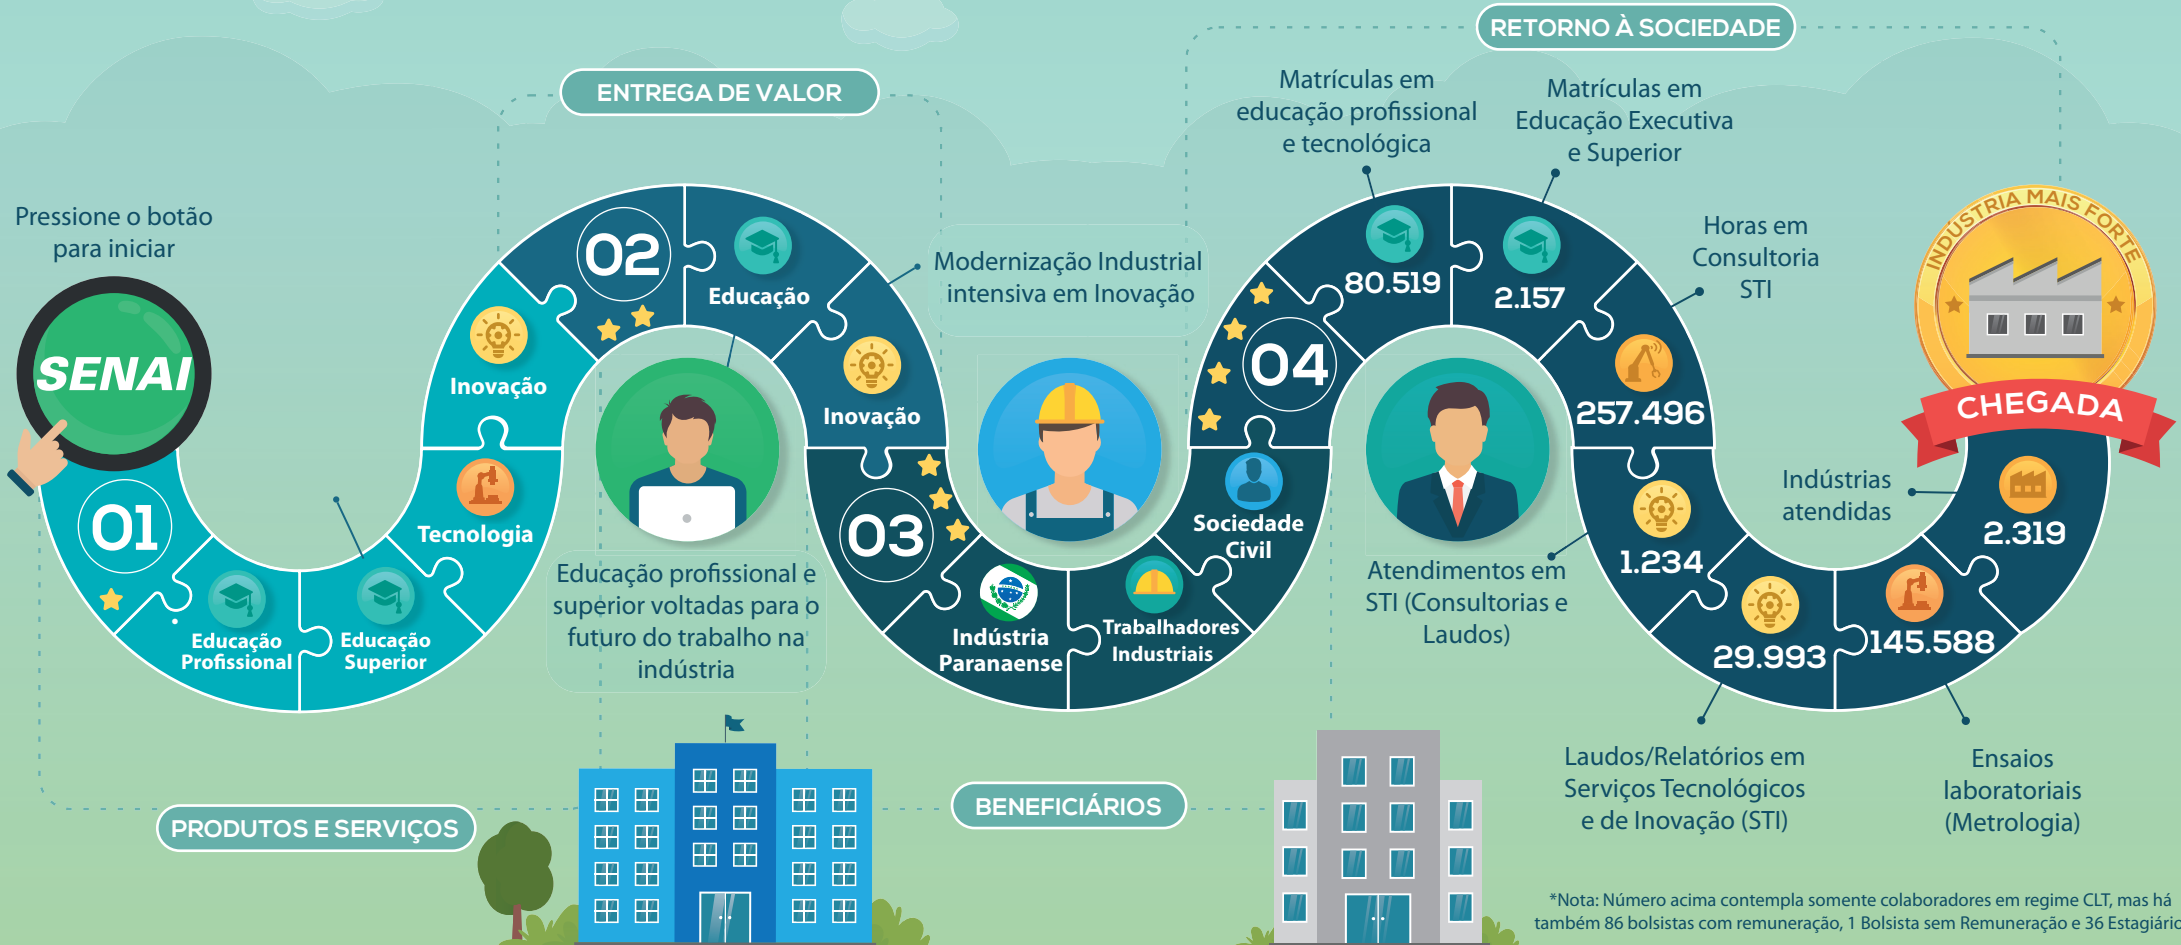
RETORNO À SOCIEDADE

ENTREGA DE VALOR

Pressione o botão para iniciar

SENAI

01

Educação Profissional

Educação Superior

Tecnologia

Inovação

02

Educação

Inovação

Educação profissional e superior voltadas para o futuro do trabalho na indústria

Modernização Industrial intensiva em Inovação

03

Indústria Paranaense

Trabalhadores Industriais

Sociedade Civil

04

Matrículas em educação profissional e tecnológica

80.519

Matrículas em Educação Executiva e Superior

2.157

Horas em Consultoria STI

257.496

1.234

Atendimentos em STI (Consultorias e Laudos)

29.993

Laudos/Relatórios em Serviços Tecnológicos e de Inovação (STI)

145.588

Ensaios laboratoriais (Metrologia)

Indústrias atendidas

2.319

INDÚSTRIA MAIS FORTE

CHEGADA

PRODUTOS E SERVIÇOS

BENEFICIÁRIOS

*Nota: Número acima contempla somente colaboradores em regime CLT, mas há também 86 bolsistas com remuneração, 1 Bolsista sem Remuneração e 36 Estagiári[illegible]